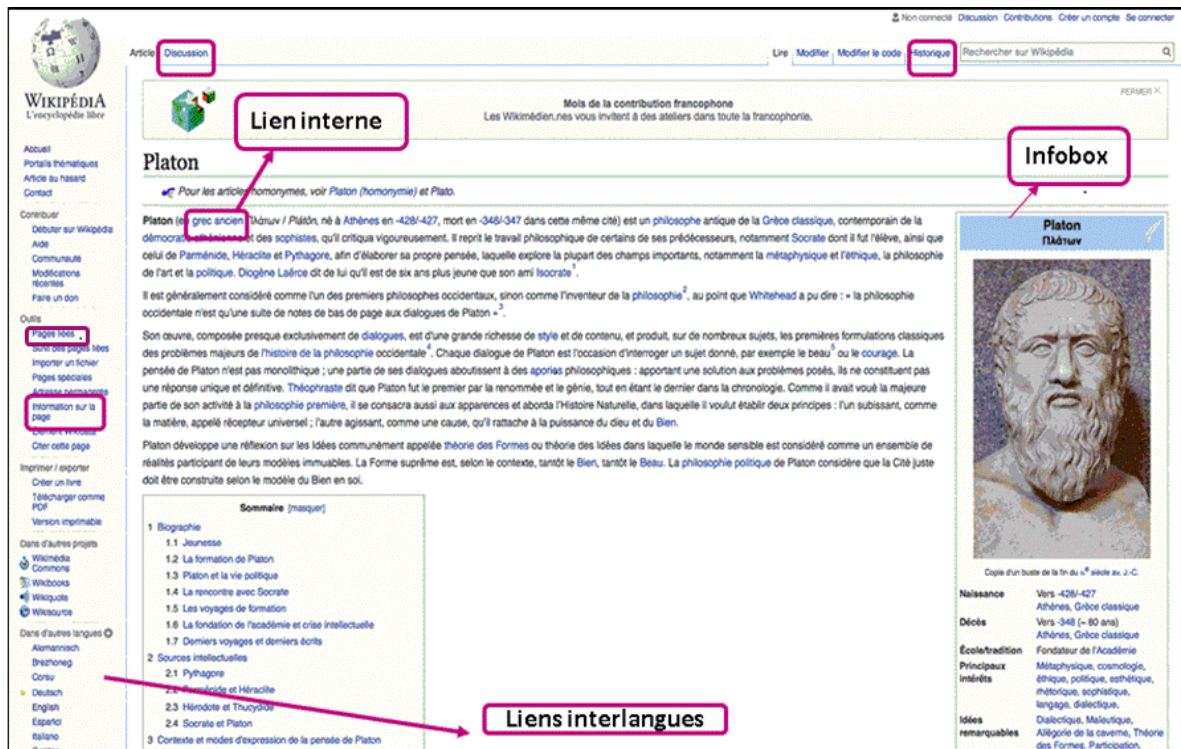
Non connecté Discussion Contributions Créer un compte Se connecter

Article Discussion

Lire Modifier Modifier le code Historique Rechercher sur Wikipédia

WIKIPÉDIA
L'encyclopédie libre

Mois de la contribution francophone
Les Wikimédien.nes vous invitent à des ateliers dans toute la francophonie.

FERMER

Lien interne

Infobox

Platon

Pour les articles homonymes, voir Platon (homonymie) et Plato.

Platon (en grec ancien Πλάτων / Plátōn, né à Athènes en -428/-427, mort en -348/-347 dans cette même cité) est un philosophe antique de la Grèce classique, contemporain de la démocratie athénienne et des sophistes, qu'il critiqua vigoureusement. Il reprit le travail philosophique de certains de ses prédécesseurs, notamment Socrate dont il fut l'élève, ainsi que celui de Parménide, Héraclite et Pythagore, afin d'élaborer sa propre pensée, laquelle explore la plupart des champs importants, notamment la métaphysique et l'éthique, la philosophie de l'art et la politique. Diogène Laërce dit de lui qu'il est de six ans plus jeune que son ami Isocrate$^1$.

Il est généralement considéré comme l'un des premiers philosophes occidentaux, sinon comme l'inventeur de la philosophie$^2$, au point que Whitehead a pu dire : « la philosophie occidentale n'est qu'une suite de notes de bas de page aux dialogues de Platon »$^3$.

Son œuvre, composée presque exclusivement de dialogues, est d'une grande richesse de style et de contenu, et produit, sur de nombreux sujets, les premières formulations classiques des problèmes majeurs de l'histoire de la philosophie occidentale$^4$. Chaque dialogue de Platon est l'occasion d'interroger un sujet donné, par exemple le beau$^5$ ou le courage. La pensée de Platon n'est pas monolithique ; une partie de ses dialogues aboutissent à des aporias philosophiques : apportant une solution aux problèmes posés, ils ne constituent pas une réponse unique et définitive. Théophraste dit que Platon fut le premier par la renommée et le génie, tout en étant le dernier dans la chronologie. Comme il avait voué la majeure partie de son activité à la philosophie première, il se consacra aussi aux apparences et aborda l'Histoire Naturelle, dans laquelle il voulut établir deux principes : l'un subissant, comme la matière, appelé récepteur universel ; l'autre agissant, comme une cause, qu'il rattache à la puissance du dieu et du Bien.

Platon développe une réflexion sur les Idées communément appelée théorie des Formes ou théorie des Idées dans laquelle le monde sensible est considéré comme un ensemble de réalités participant de leurs modèles immuables. La Forme suprême est, selon le contexte, tantôt le Bien, tantôt le Beau. La philosophie politique de Platon considère que la Cité juste doit être construite selon le modèle du Bien en soi.

Sommaire [masquer]
1 Biographie
1.1 Jeunesse
1.2 La formation de Platon
1.3 Platon et la vie politique
1.4 La rencontre avec Socrate
1.5 Les voyages de formation
1.6 La fondation de l'académie et crise intellectuelle
1.7 Derniers voyages et derniers écrits
2 Sources intellectuelles
2.1 Pythagore
2.2 Parménide et Héraclite
2.3 Hérodote et Thucydide
2.4 Socrate et Platon
3 Contexte et modes d'expression de la pensée de Platon

Accueil
Portails thématiques
Article au hasard
Contact

Contribuer
Débuter sur Wikipédia
Aide
Communauté
Modifications récentes
Faire un don

Outils
Pages liées
Suivi des pages liées
Importer un fichier
Pages spéciales
Adresse permanente
Information sur la page
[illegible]
Citer cette page

Imprimer / exporter
Créer un livre
Télécharger comme PDF
Version imprimable

Dans d'autres projets
Wikimédia Commons
Wikibooks
Wikiquote
Wikisource

Dans d'autres langues
Alemannisch
Brezhoneg
Corsu
Deutsch
English
Español
Italiano

Liens interlangues

Platon
Πλάτων

Copie d'un buste de la fin du IV$^e$ siècle av. J.-C.

| Naissance | Vers -428/-427 Athènes, Grèce classique |
|---|---|
| Décès | Vers -348 (~ 80 ans) Athènes, Grèce classique |
| École/tradition | Fondateur de l'Académie |
| Principaux intérêts | Métaphysique, cosmologie, éthique, politique, esthétique, rhétorique, sophistique, langage, dialectique. |
| Idées remarquables | Dialectique, Maïeutique, Allégorie de la caverne, Théorie des Formes, Participation, |